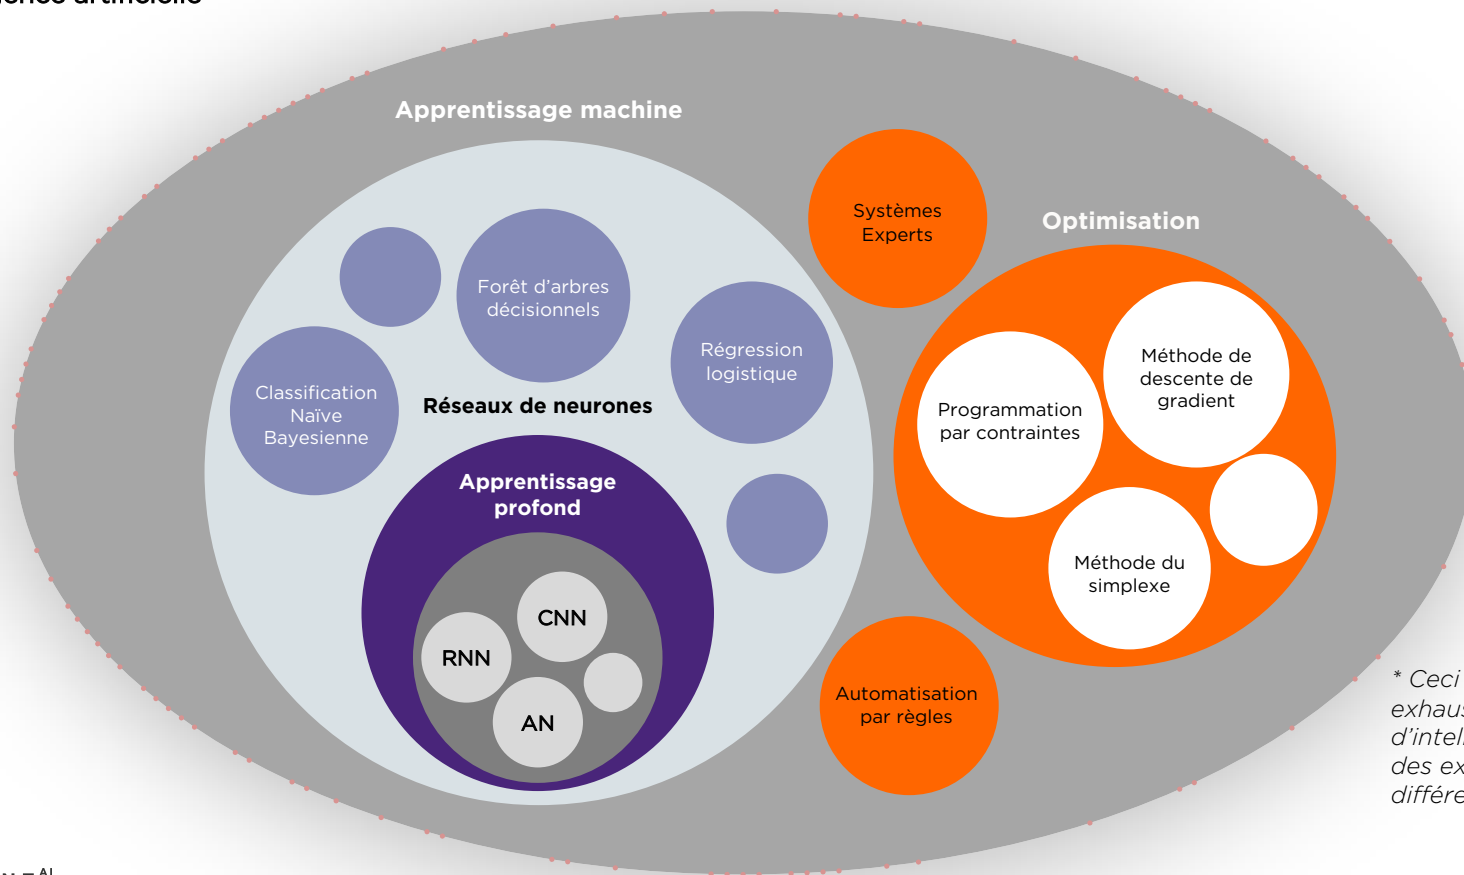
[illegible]

Apprentissage machine

Forêt d'arbres décisionnels

Régression logistique

Classification Naïve Bayesienne

Réseaux de neurones

Apprentissage profond

CNN

RNN

AN

Systèmes Experts

Optimisation

Méthode de descente de gradient

Programmation par contraintes

Méthode du simplexe

Automatisation par règles

* Ceci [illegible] exhaus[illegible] d'intel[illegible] des ex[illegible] différe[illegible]

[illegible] = AI